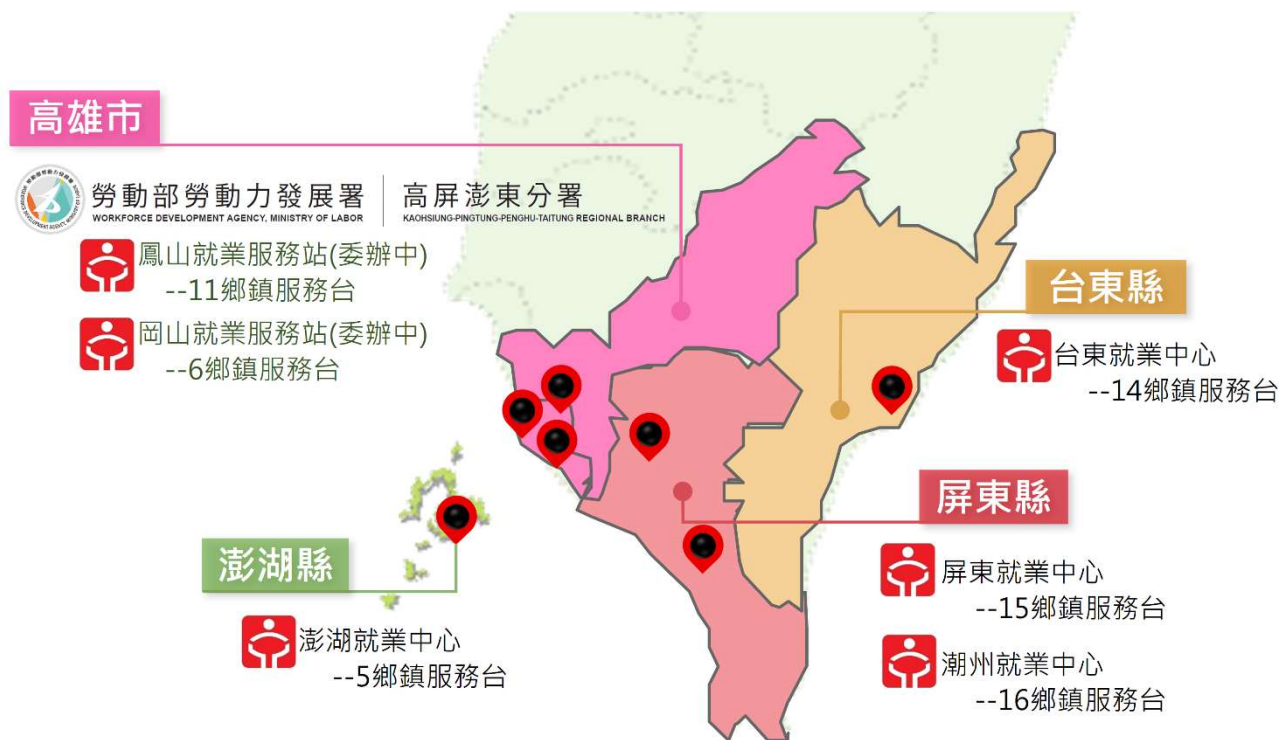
高雄市

勞動部勞動力發展署 | 高屏澎東分署
WORKFORCE DEVELOPMENT AGENCY, MINISTRY OF LABOR | KAOHSIUNG-PINGTUNG-PENGHU-TAITUNG REGIONAL BRANCH

鳳山就業服務站(委辦中)
--11鄉鎮服務台

岡山就業服務站(委辦中)
--6鄉鎮服務台

台東縣

台東就業中心
--14鄉鎮服務台

屏東縣

屏東就業中心
--15鄉鎮服務台

潮州就業中心
--16鄉鎮服務台

澎湖縣

澎湖就業中心
--5鄉鎮服務台